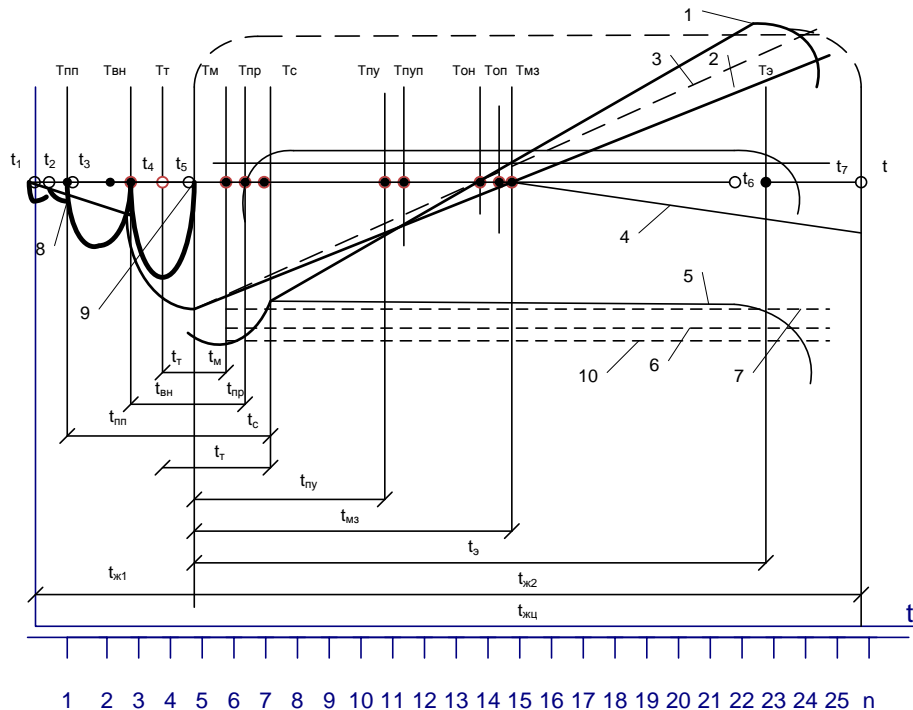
1
3
2
Тпп Твн Тт Тм Тпр Тс Тпу Тпуп Тон Топ Тмз Тэ
$t_1$ $t_2$ $t_3$ $t_4$ $t_5$ $t_6$ $t_7$ t
8
4
9
5
7
6
10
$t_т$ $t_м$
$t_{вн}$ $t_{пр}$
$t_{пп}$ $t_с$
$t_т$
$t_{пу}$
$t_{мз}$
$t_э$
$t_{ж1}$ $t_{ж2}$
$t_{жц}$
t
1 2 3 4 5 6 7 8 9 10 11 12 13 14 15 16 17 18 19 20 21 22 23 24 25 n